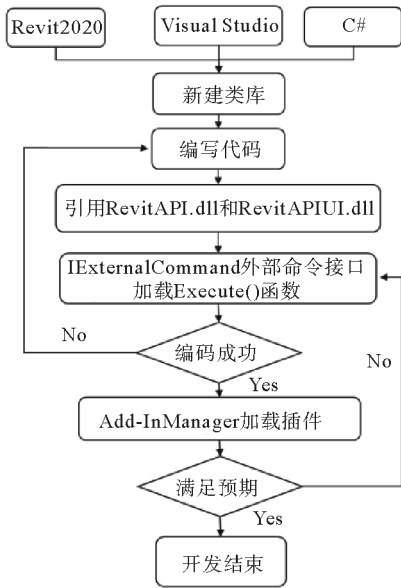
Revit2020

Visual Studio

C#

新建类库

编写代码

引用RevitAPI.dll和RevitAPIUI.dll

IExternalCommand外部命令接口
加载Execute()函数

No

编码成功

Yes

No

Add-InManager加载插件

满足预期

Yes

开发结束